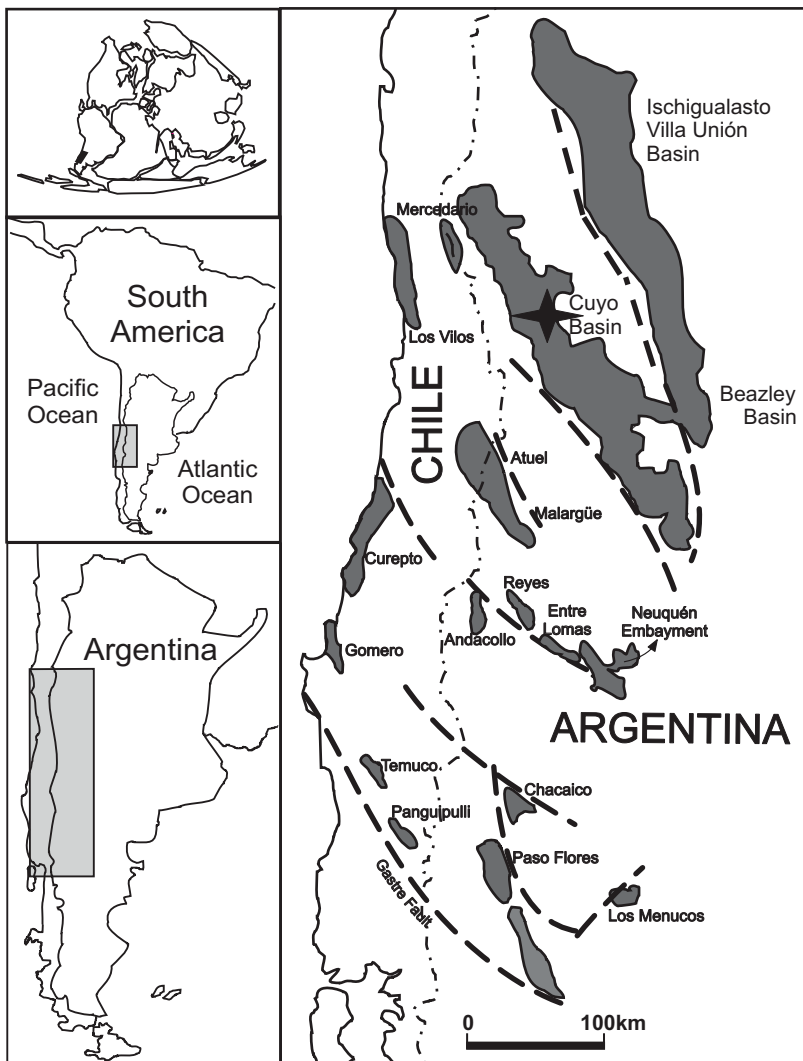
South America

Pacific Ocean

Atlantic Ocean

Argentina

Ischigualasto Villa Unión Basin

Mercedario

Cuyo Basin

Los Vilos

CHILE

Beazley Basin

Atuel

Malargüe

Curepto

Reyes

Entre Lomas

Neuquén Embayment

Gomero

Andacollo

ARGENTINA

Temuco

Chacaico

Panguipulli

Paso Flores

Gastre Fault

Los Menucos

0

100km